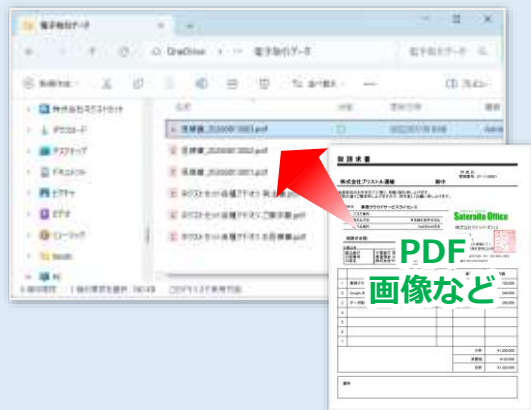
電子取引データ

OneDrive > 電子取引データ

電子取引データの

新規作成

並べ替え

表示

株式会社サテライトオフィス

ダウンロード

デスクトップ

ドキュメント

ピクチャ

ビデオ

ミュージック

名前

状態

更新日時

種類

見積書_20200813001.pdf

見積書_20200813002.pdf

見積書_20200813003.pdf

サテライトオフィス各種プラン_料金表.pdf

サテライトオフィス各種プラン_ご提案書.pdf

サテライトオフィス各種プラン_お見積書.pdf

6 個の項目

1 個の項目を選択

御 請 求 書

株式会社アリストル建築 御中

Sateraito Office

PDF
画像など